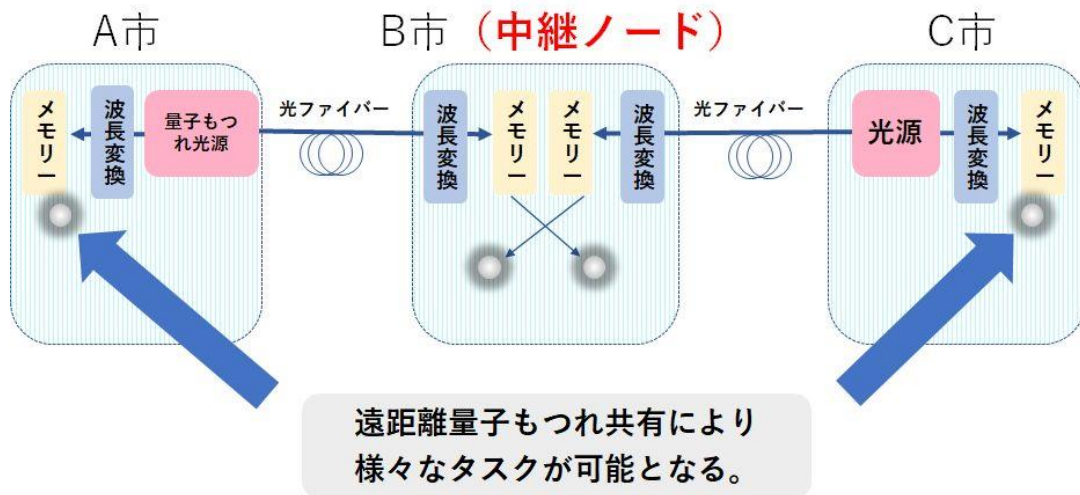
A市

B市 （中継ノード）

C市

メモリー

波長変換

量子もつれ光源

光ファイバー

波長変換

メモリー

メモリー

波長変換

光ファイバー

光源

波長変換

メモリー

遠距離量子もつれ共有により
様々なタスクが可能となる。